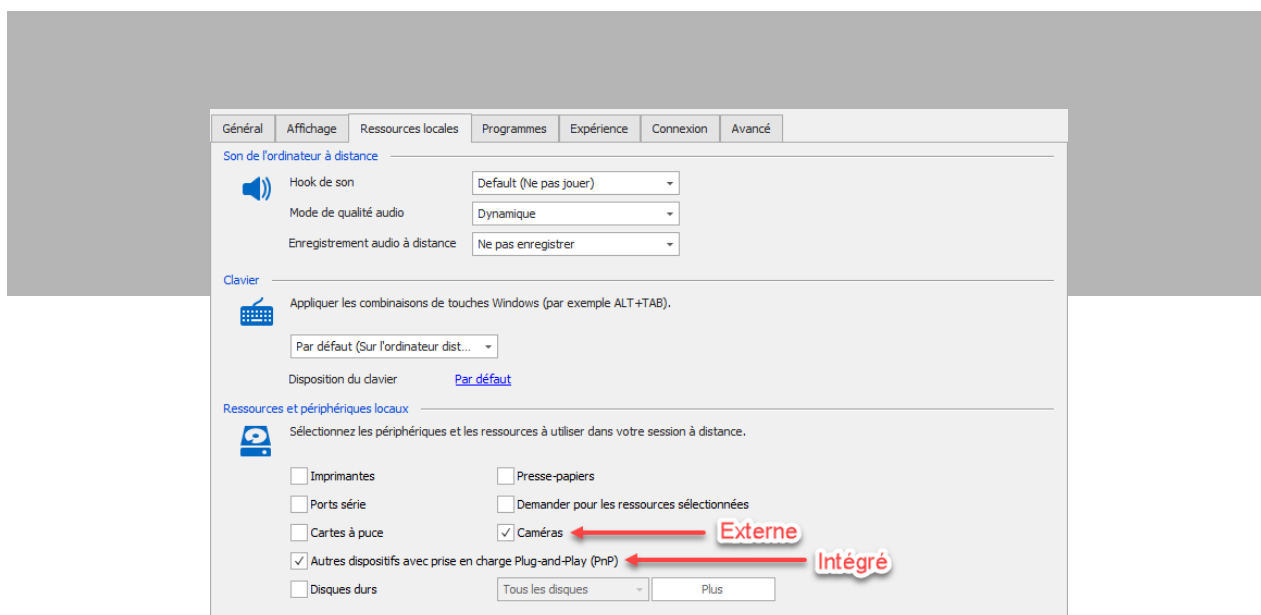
Général | Affichage | Ressources locales | Programmes | Expérience | Connexion | Avancé

Son de l'ordinateur à distance

Hook de son
Default (Ne pas jouer)

Mode de qualité audio
Dynamique

Enregistrement audio à distance
Ne pas enregistrer

Clavier

Appliquer les combinaisons de touches Windows (par exemple ALT+TAB).

Par défaut (Sur l'ordinateur dist...

Disposition du clavier
Par défaut

Ressources et périphériques locaux

Sélectionnez les périphériques et les ressources à utiliser dans votre session à distance.

Imprimantes
Presse-papiers
Ports série
Demander pour les ressources sélectionnées
Cartes à puce
✓ Caméras
Externe
✓ Autres dispositifs avec prise en charge Plug-and-Play (PnP)
Intégré
Disques durs
Tous les disques
Plus